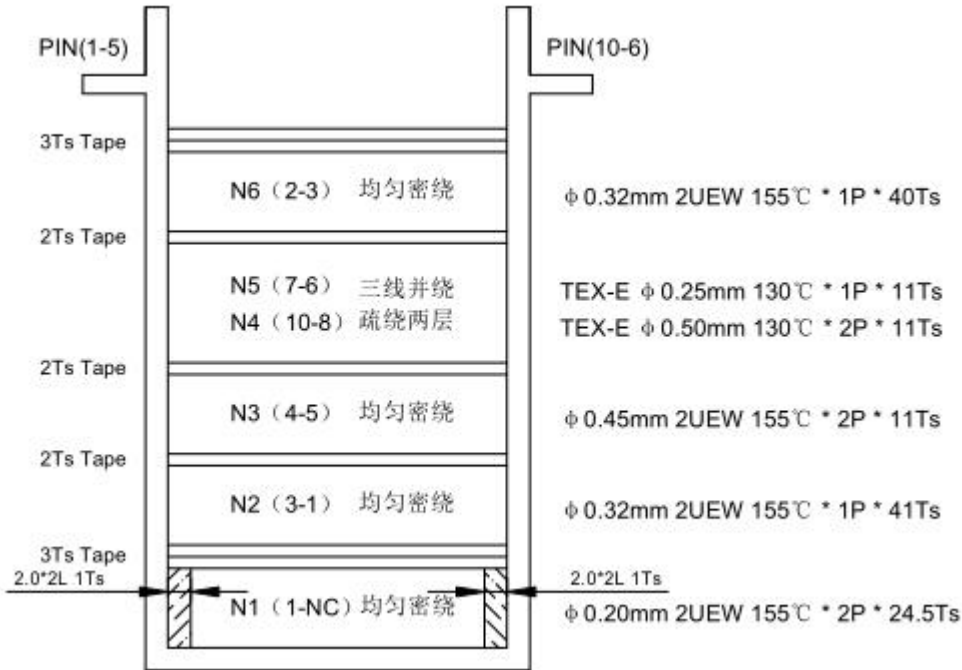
PIN(1-5)

PIN(10-6)

3Ts Tape

N6（2-3） 均匀密绕

ϕ 0.32mm 2UEW 155℃ * 1P * 40Ts

2Ts Tape

N5（7-6） 三线并绕
N4（10-8） 疏绕两层

TEX-E ϕ 0.25mm 130℃ * 1P * 11Ts
TEX-E ϕ 0.50mm 130℃ * 2P * 11Ts

2Ts Tape

N3（4-5） 均匀密绕

ϕ 0.45mm 2UEW 155℃ * 2P * 11Ts

2Ts Tape

N2（3-1） 均匀密绕

ϕ 0.32mm 2UEW 155℃ * 1P * 41Ts

3Ts Tape

2.0*2L 1Ts

2.0*2L 1Ts

N1（1-NC）均匀密绕

ϕ 0.20mm 2UEW 155℃ * 2P * 24.5Ts